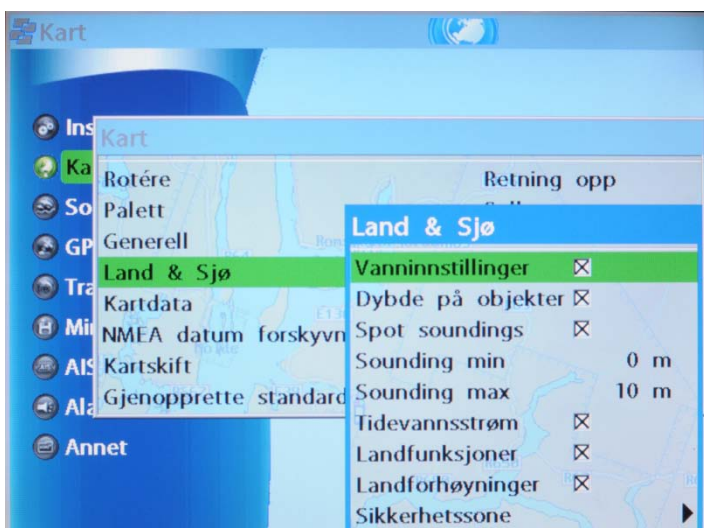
Kart

Ins
Ka
So
GP
Tra
Mi
AIS
Ala
Annet

Kart

Rotére
Palett
Generell
Land & Sjø
Kartdata
NMEA datum forskyvn
Kartskift
Gjenopprette standard

Retning opp

Land & Sjø

Vanninnstillinger ☒
Dybde på objekter ☒
Spot soundings ☒
Sounding min 0 m
Sounding max 10 m
Tidevannsstrøm ☒
Landfunksjoner ☒
Landforhøyninger ☒
Sikkerhetssone ▶